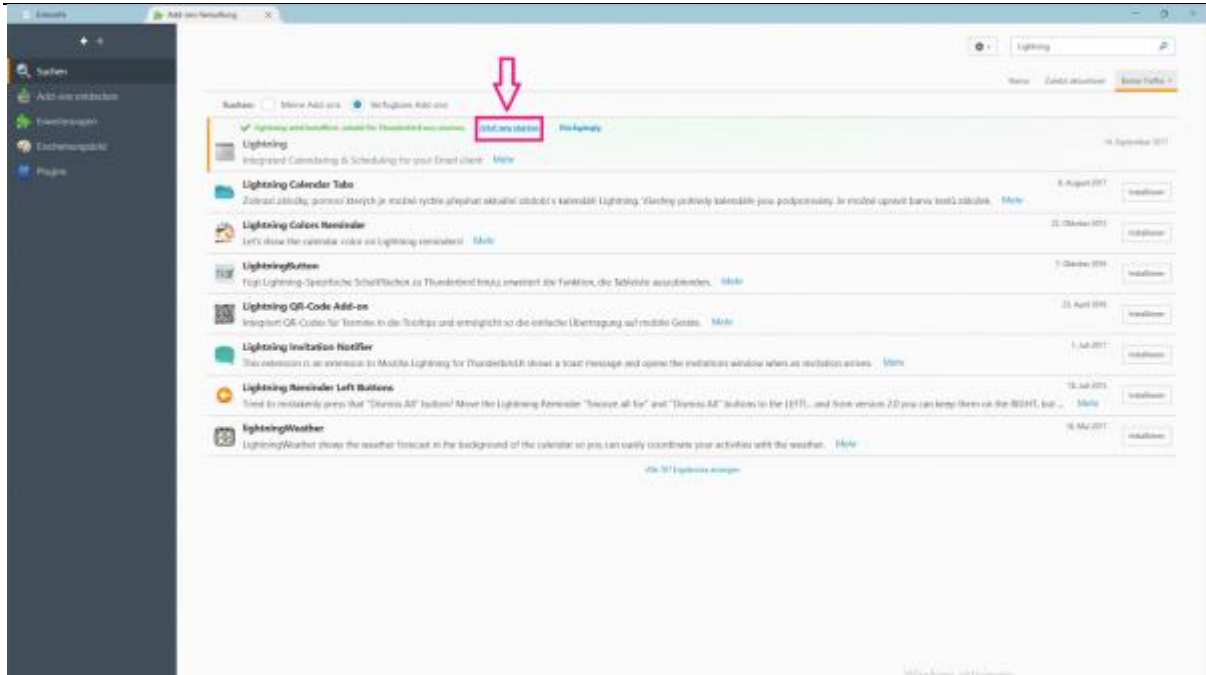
Add-ons-Verwaltung

Suchen
Add-ons entdecken
Erweiterungen
Erscheinungsbild
Plugins

Lightning

Name Zuletzt aktualisiert Beste Treffer

Suchen: Meine Add-ons Verfügbare Add-ons

Lightning wird heruntergeladen und installiert, sobald Thunderbird neu startet. Jetzt neu starten Rückgängig
Lightning
Integrated Calendaring & Scheduling for your Email client Mehr
14. September 2017

Lightning Calendar Tabs
Zobrazí záložky, pomocí kterých je možné rychle přepínat aktuální zobrazení v kalendáři Lightning. Všechny pohledy kalendáře jsou podporovány. Je možné upravit barvu textů záložek. Mehr
6. August 2017
Installieren

Lightning Colors Reminder
Let's show the calendar color on Lightning reminders! Mehr
22. Oktober 2015
Installieren

LightningButton
Fügt Lightning-Spezifische Schaltflächen zu Thunderbird hinzu, erweitert die Funktion, die Tableiste auszublenden. Mehr
7. Oktober 2016
Installieren

Lightning QR-Code Add-on
Integriert QR-Codes für Termine in die Tooltips und ermöglicht so die einfache Übertragung auf mobile Geräte. Mehr
23. April 2016
Installieren

Lightning Invitation Notifier
This extension is an extension to Mozilla Lightning for Thunderbird.It shows a toast message and opens the invitations window when an invitation arrives. Mehr
1. Juli 2017
Installieren

Lightning Reminder Left Buttons
Tired to mistakenly press that "Dismiss All" button? Move the Lightning Reminder "Snooze all for" and "Dismiss All" buttons to the LEFT!... and from version 2.0 you can keep them on the RIGHT, but ... Mehr
18. Juli 2015
Installieren

lightningWeather
LightningWeather shows the weather forecast in the background of the calendar so you can easily coordinate your activities with the weather. Mehr
16. Mai 2017
Installieren

Alle 397 Ergebnisse anzeigen